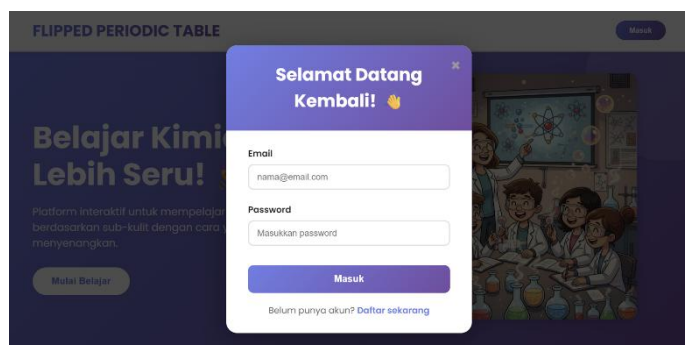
FLIPPED PERIODIC TABLE

Masuk

Belajar Kimi
Lebih Seru!

Platform interaktif untuk mempelajar
berdasarkan sub-kulit dengan cara
menyenangkan.

Mulai Belajar

×

Selamat Datang Kembali! 👋

Email

nama@email.com

Password

Masukkan password

Masuk

Belum punya akun? Daftar sekarang